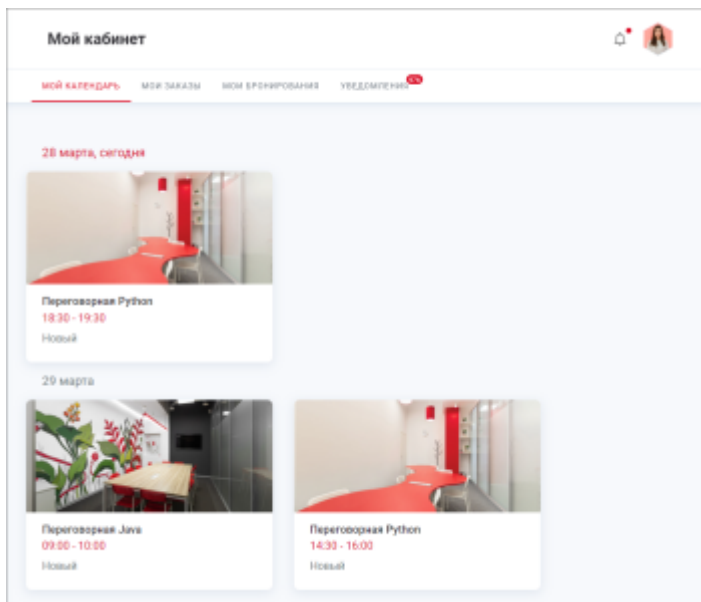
Мой кабинет

МОЙ КАЛЕНДАРЬ МОИ ЗАКАЗЫ МОИ БРОНИРОВАНИЯ УВЕДОМЛЕНИЯ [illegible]

28 марта, сегодня

Переговорная Python
18:30 - 19:30
Новый

29 марта

Переговорная Java
09:00 - 10:00
Новый

Переговорная Python
14:30 - 16:00
Новый